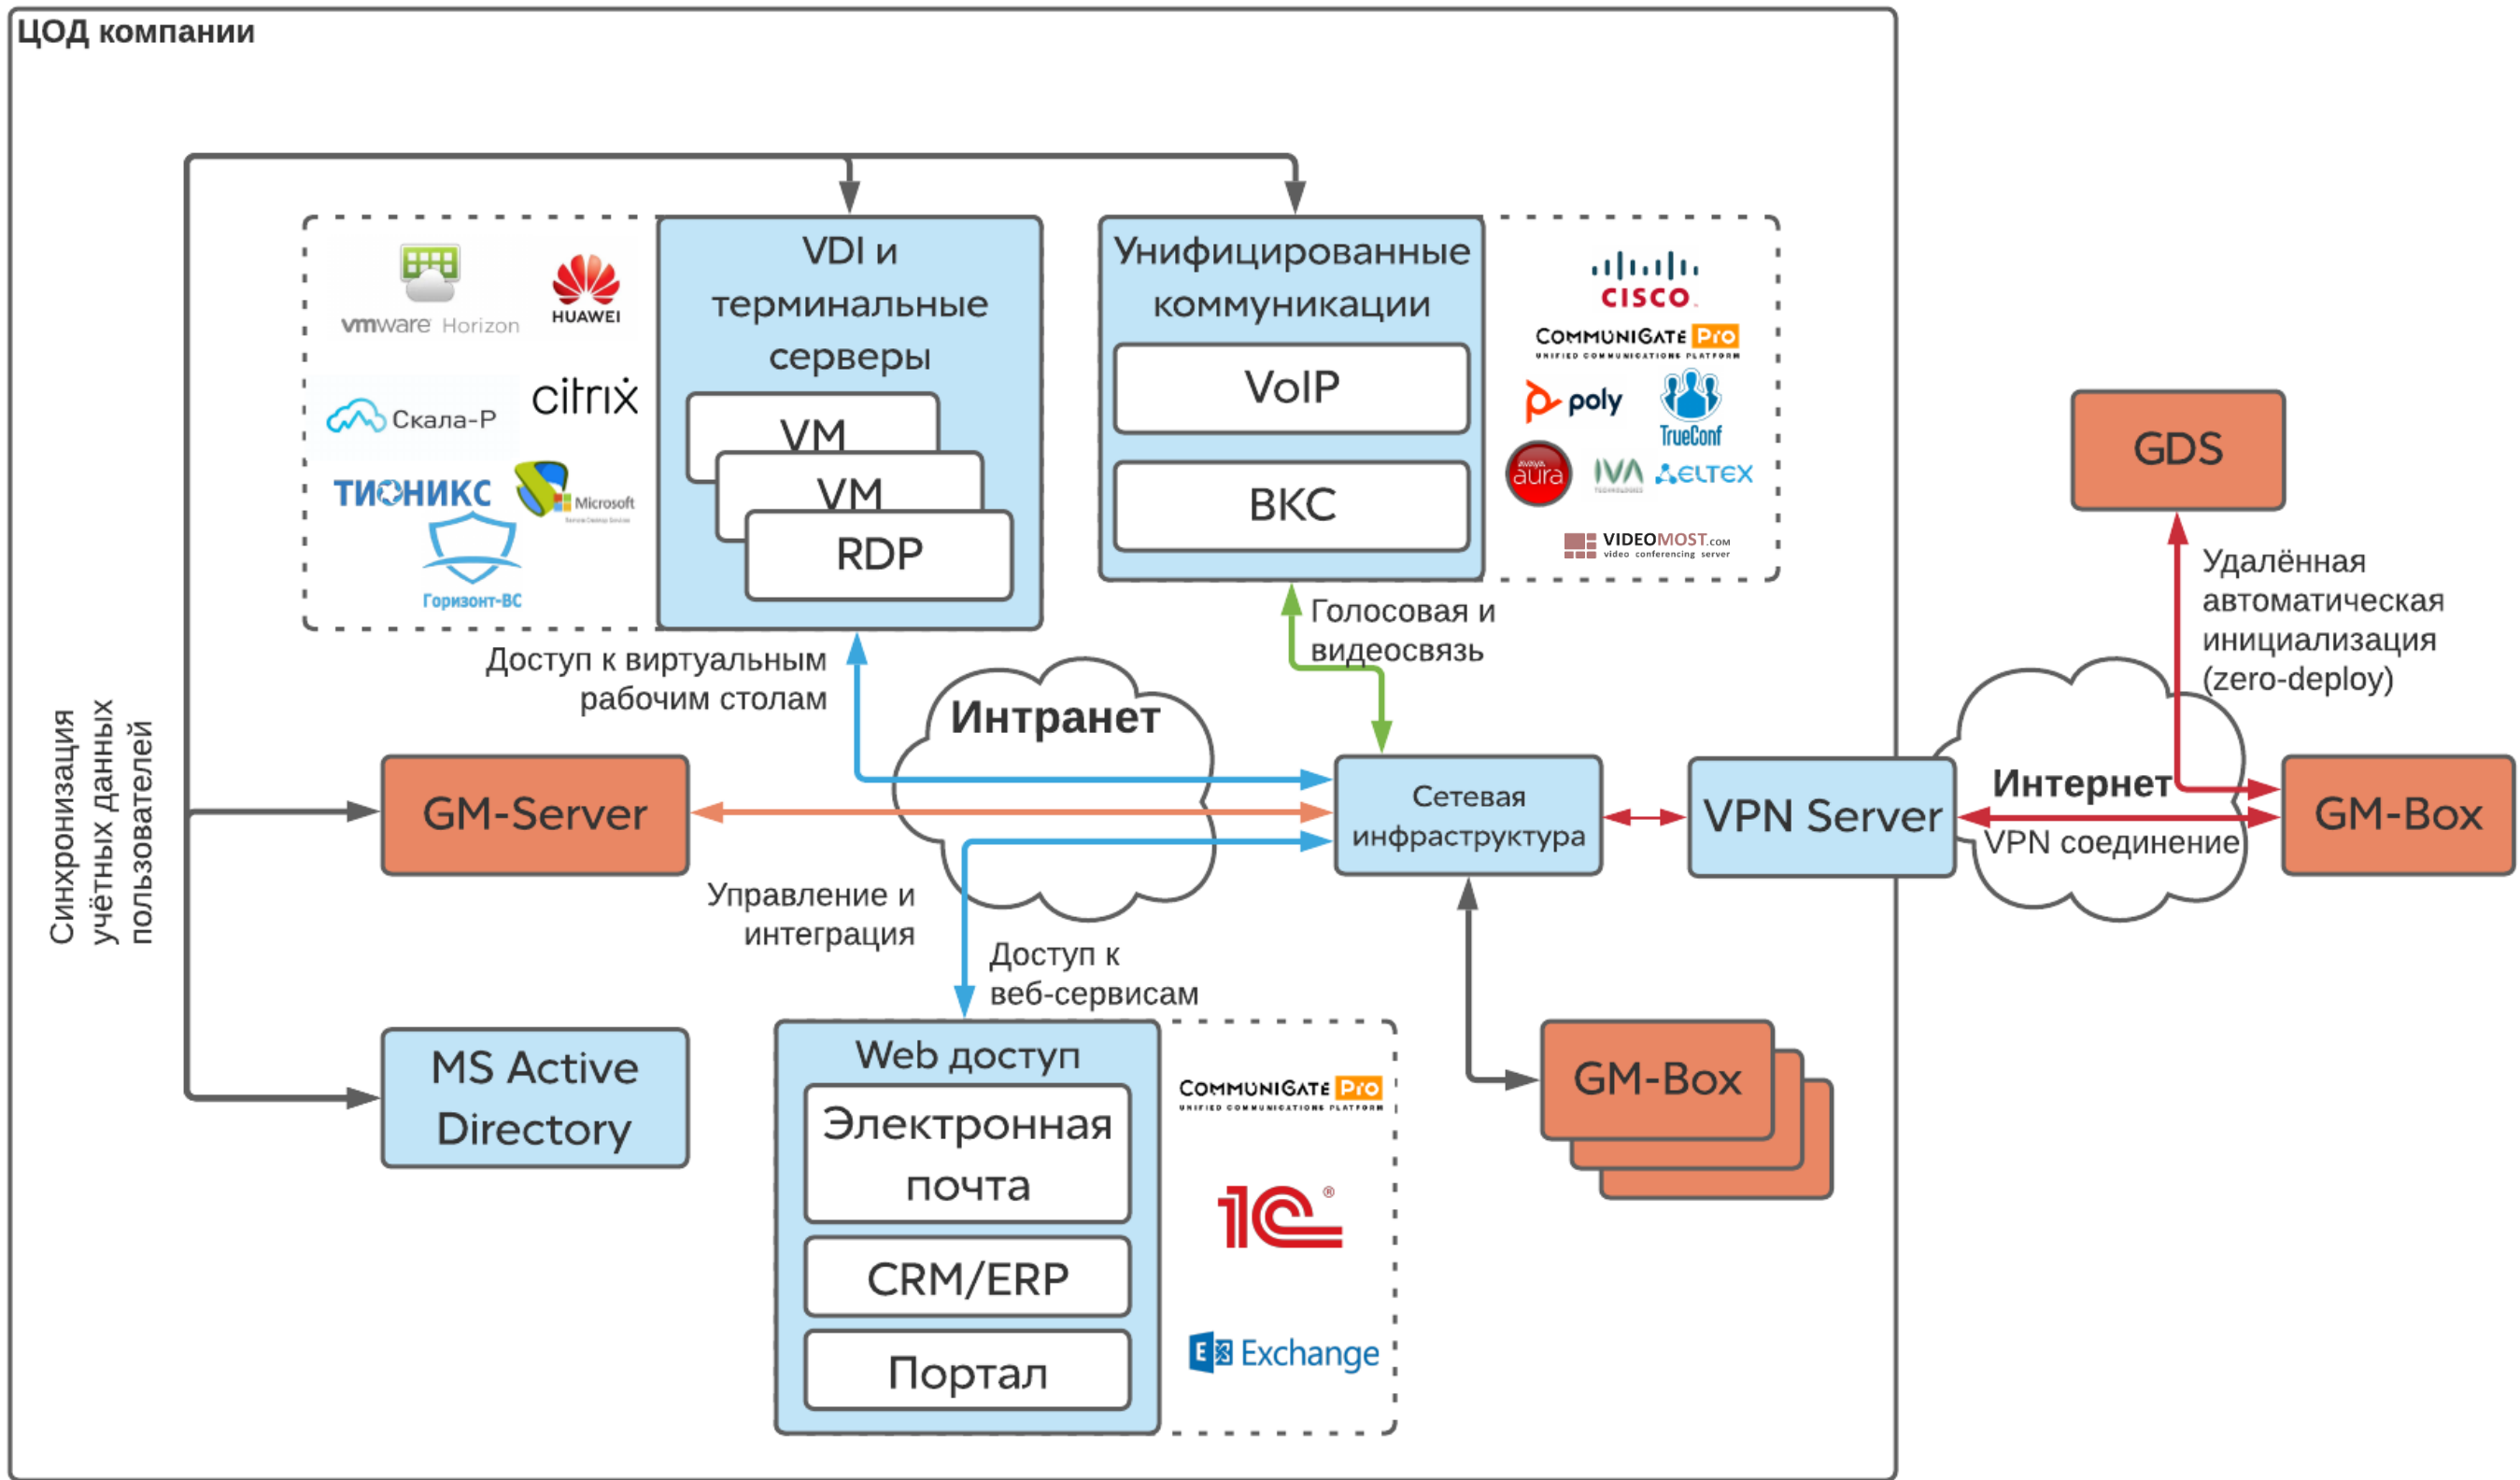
ЦОД компании

vmware Horizon
HUAWEI
Скала-Р
citrix
ТИОНИКС
Microsoft
Горизонт-ВС

VDI и терминальные серверы
VM
VM
RDP

Унифицированные коммуникации
VoIP
ВКС

cisco
CommuniGate Pro
UNIFIED COMMUNICATIONS PLATFORM
poly
TrueConf
avaya aura
IVA
ELTEX
VIDEOMOST.com
video conferencing server

GDS

Удалённая автоматическая инициализация (zero-deploy)

Голосовая и видеосвязь

Доступ к виртуальным рабочим столам

Интранет

Синхронизация учётных данных пользователей

GM-Server

Сетевая инфраструктура

VPN Server

Интернет
VPN соединение

GM-Box

Управление и интеграция

Доступ к веб-сервисам

MS Active Directory

Web доступ
Электронная почта
CRM/ERP
Портал

CommuniGate Pro
UNIFIED COMMUNICATIONS PLATFORM
1С
Exchange

GM-Box